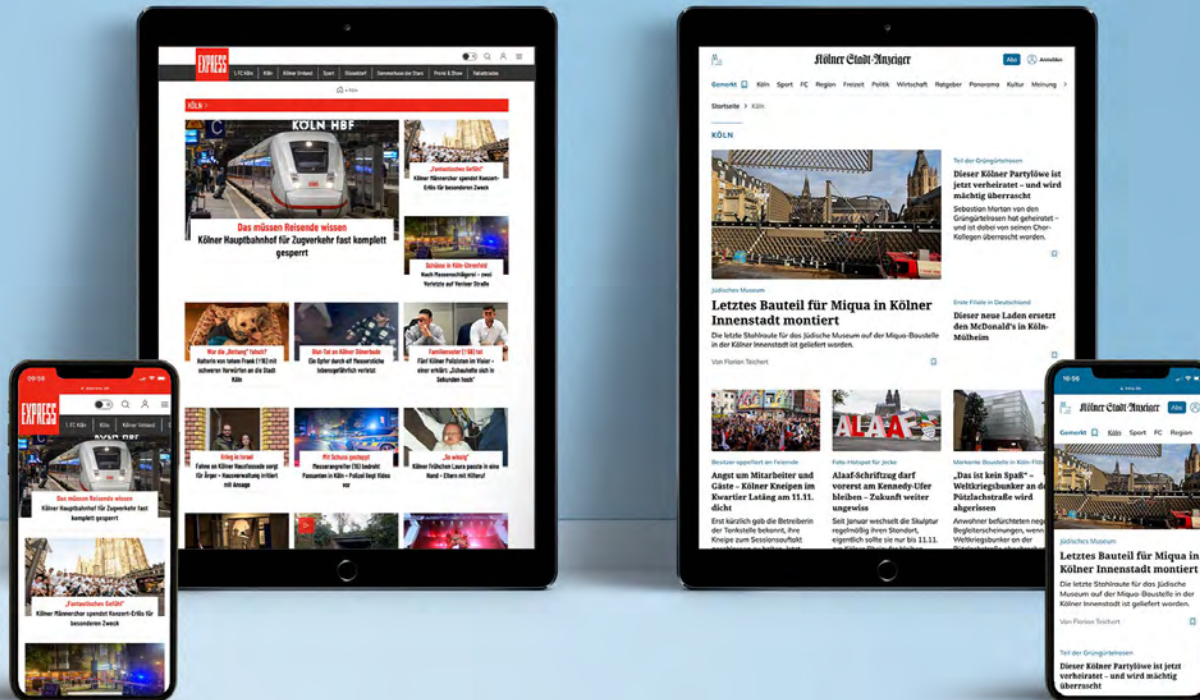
EXPRESS

1. FC Köln | Köln | Kölner Umland | Sport | Düsseldorf | Geheimnisse der Stars | Promi & Show | Fahrzeuge

KÖLN >

KÖLN HBF

Das müssen Reisende wissen
Kölner Hauptbahnhof für Zugverkehr fast komplett gesperrt

„Fantastisches Gefühl"
Kölner Männerchor spendet Konzert-Erlös für besonderen Zweck

Schüsse in Köln-Ehrenfeld
Nach Massenschlägerei – zwei Verletzte auf Venloer Straße

War die „Rettung" falsch?
Katharin von totem Frank (†18) mit schweren Vorwürfen an die Stadt Köln

Blut-Tat an Kölner Ebertplatz
Ein Opfer durch elf Messerstiche lebensgefährlich verletzt

Familienvater (†48) tot
Fünf Kölner Polizisten im Visier – einer erklärt: „Schaukelte sich in Sekunden hoch"

Krieg in Israel
Fahne an Kölner Hausfassade sorgt für Ärger – Hausverwaltung irritiert mit Ansage

Mit Schuss gestoppt
Messerangreifer (56) bedroht Passanten in Köln – Polizei legt Video vor

„So winzig"
Kölner Frühchen Laura passte in eine Hand – Eltern mit Hilferuf

09:58

EXPRESS

1. FC Köln | Köln | Kölner Umland

Das müssen Reisende wissen
Kölner Hauptbahnhof für Zugverkehr fast komplett gesperrt

„Fantastisches Gefühl"
Kölner Männerchor spendet Konzert-Erlös für besonderen Zweck

Kölner Stadt-Anzeiger
Abo | Anmelden

Gemerkt | Köln | Sport | FC | Region | Freizeit | Politik | Wirtschaft | Ratgeber | Panorama | Kultur | Meinung

Startseite > Köln

KÖLN

Teil der Grüngürtelrosen
Dieser Kölner Partylöwe ist jetzt verheiratet – und wird mächtig überrascht
Sebastian Morton von den Grüngürtelrosen hat geheiratet – und ist dabei von seinen Chor-Kollegen überrascht worden.

Jüdisches Museum
Letztes Bauteil für Miqua in Kölner Innenstadt montiert
Die letzte Stahlraute für das Jüdische Museum auf der Miqua-Baustelle in der Kölner Innenstadt ist geliefert worden.
Von Florian Teichert

Erste Filiale in Deutschland
Dieser neue Laden ersetzt den McDonald's in Köln-Mülheim

Besitzer appelliert an Feiernde
Angst um Mitarbeiter und Gäste – Kölner Kneipen im Kwartier Latäng am 11.11. dicht
Erst kürzlich gab die Betreiberin der Tankstelle bekannt, ihre Kneipe zum Sessionsauftakt

Foto-Hotspot für Jecke
Alaaf-Schriftzug darf vorerst am Kennedy-Ufer bleiben – Zukunft weiter ungewiss
Seit Januar wechselt die Skulptur regelmäßig ihren Standort, eigentlich sollte sie nur bis 11.11.

Markante Baustelle in Köln-Flittard
„Das ist kein Spaß" – Weltkriegsbunker an der Pützlachstraße wird abgerissen
Anwohner befürchteten neue Begleiterscheinungen, wenn Weltkriegsbunker an der

ALAAF

16:56

Kölner Stadt-Anzeiger
Abo

Gemerkt | Köln | Sport | FC | Region

Jüdisches Museum
Letztes Bauteil für Miqua in Kölner Innenstadt montiert
Die letzte Stahlraute für das Jüdische Museum auf der Miqua-Baustelle in der Kölner Innenstadt ist geliefert worden.
Von Florian Teichert

Teil der Grüngürtelrosen
Dieser Kölner Partylöwe ist jetzt verheiratet – und wird mächtig überrascht